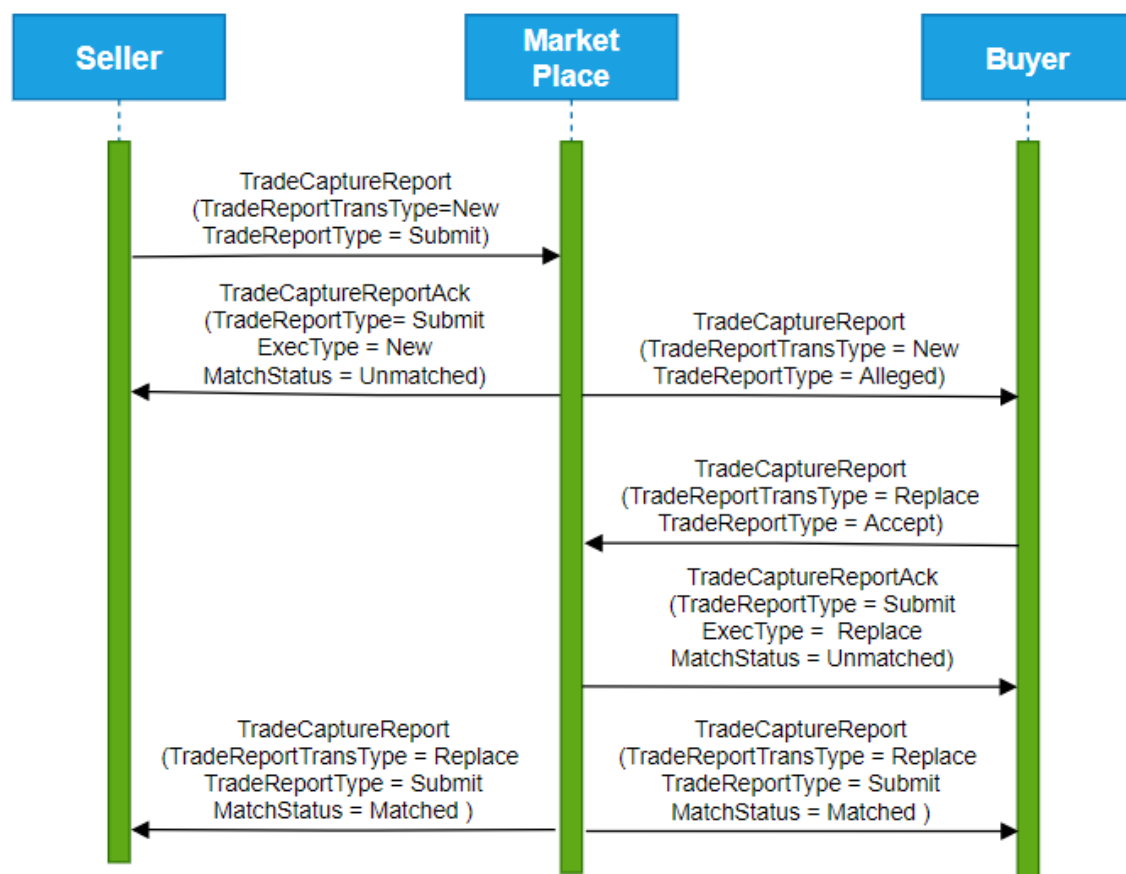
Seller

Market Place

Buyer

TradeCaptureReport (TradeReportTransType=New TradeReportType = Submit)

TradeCaptureReportAck (TradeReportType= Submit ExecType = New MatchStatus = Unmatched)

TradeCaptureReport (TradeReportTransType = New TradeReportType = Alleged)

TradeCaptureReport (TradeReportTransType = Replace TradeReportType = Accept)

TradeCaptureReportAck (TradeReportType = Submit ExecType = Replace MatchStatus = Unmatched)

TradeCaptureReport (TradeReportTransType = Replace TradeReportType = Submit MatchStatus = Matched )

TradeCaptureReport (TradeReportTransType = Replace TradeReportType = Submit MatchStatus = Matched )